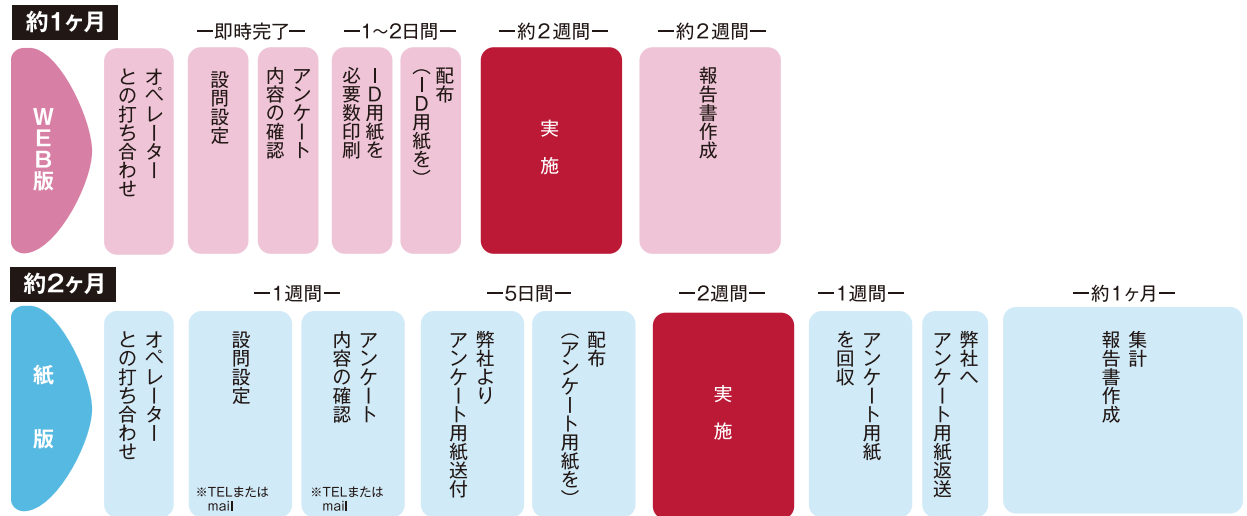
約1ヶ月

WEB版

オペレーターとの打ち合わせ

ー即時完了ー

設問設定

アンケート内容の確認

ー1～2日間ー

ＩＤ用紙を必要数印刷

配布（ＩＤ用紙を）

ー約２週間ー

実施

ー約２週間ー

報告書作成

約2ヶ月

紙版

オペレーターとの打ち合わせ

ー1週間ー

設問設定
※TELまたはmail

アンケート内容の確認
※TELまたはmail

ー5日間ー

弊社よりアンケート用紙送付

配布（アンケート用紙を）

ー2週間ー

実施

ー1週間ー

アンケート用紙を回収

弊社へアンケート用紙返送

ー約1ヶ月ー

集計報告書作成